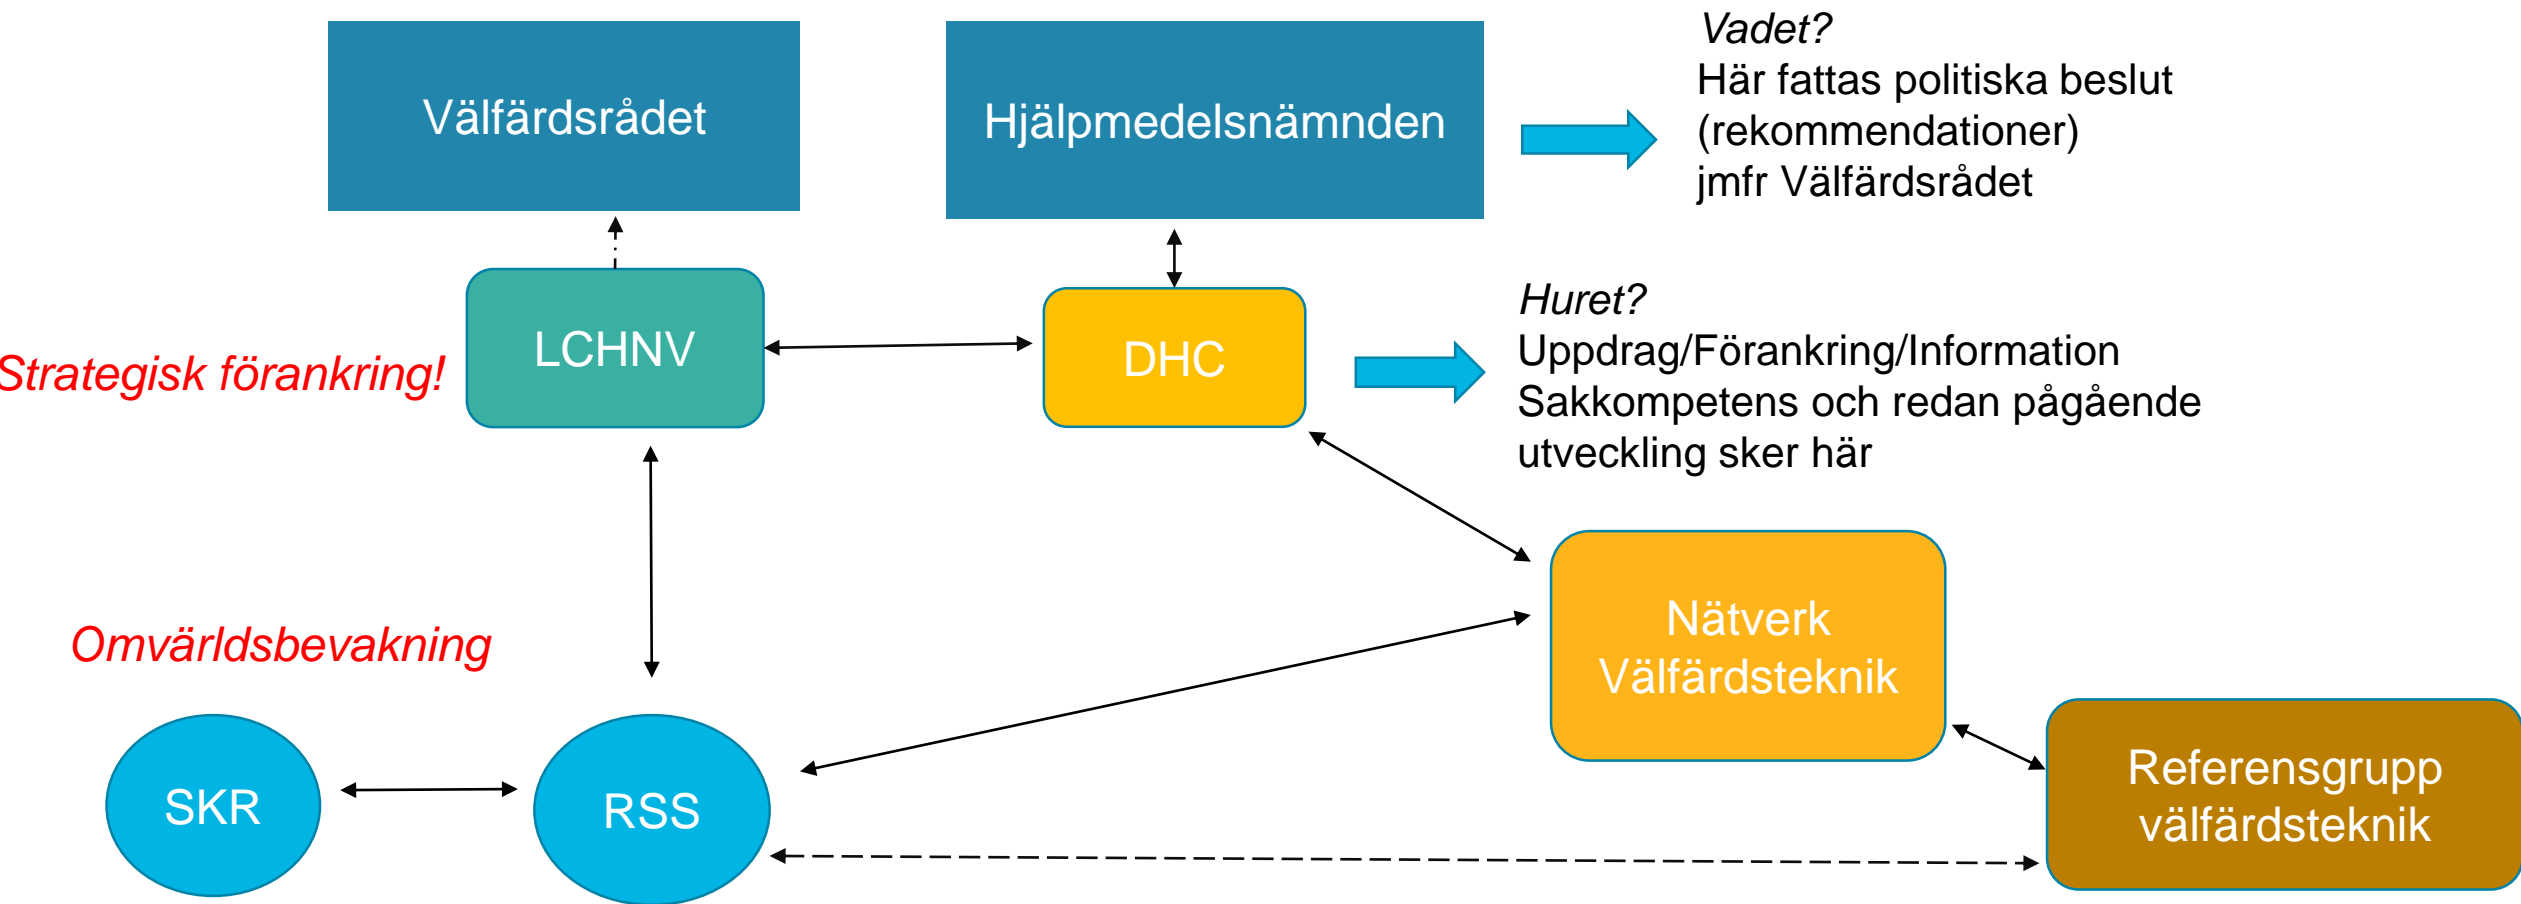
Välfärdsrådet

Hjälpmedelsnämnden

Vadet?
Här fattas politiska beslut (rekommendationer) jmfr Välfärdsrådet

Strategisk förankring!

LCHNV

DHC

Huret?
Uppdrag/Förankring/Information
Sakkompetens och redan pågående utveckling sker här

Nätverk Välfärdsteknik

Omvärldsbevakning

SKR

RSS

Referensgrupp välfärdsteknik